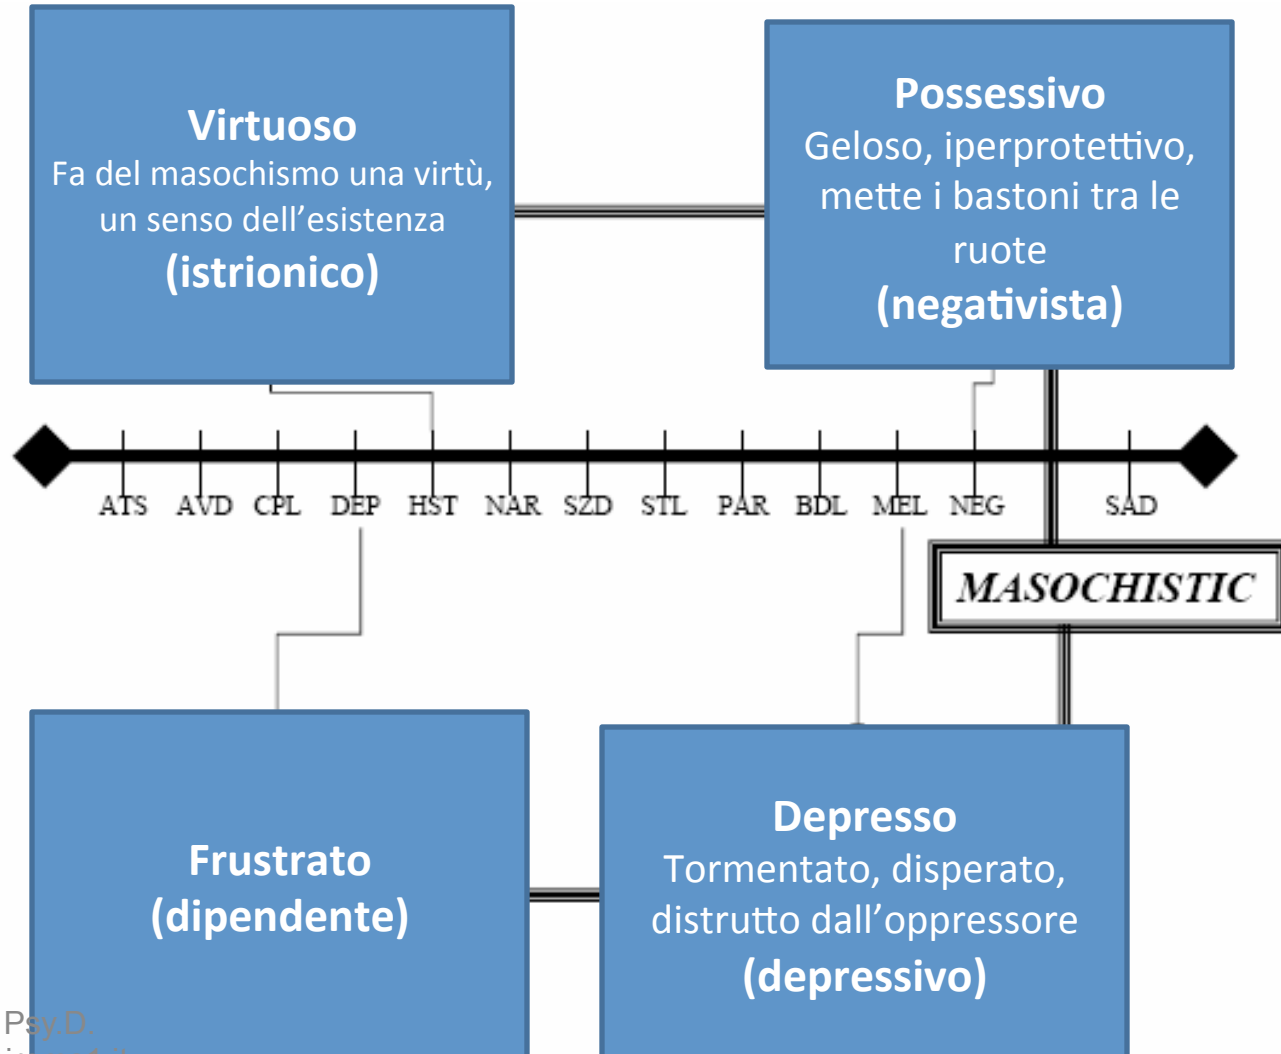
Virtuoso
Fa del masochismo una virtù, un senso dell'esistenza
(istrionico)

Possessivo
Geloso, iperprotettivo, mette i bastoni tra le ruote
(negativista)

ATS AVD CPL DEP HST NAR SZD STL PAR BDL MEL NEG SAD

MASOCHISTIC

Frustrato
(dipendente)

Depresso
Tormentato, disperato, distrutto dall'oppressore
(depressivo)

Psy D.
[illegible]